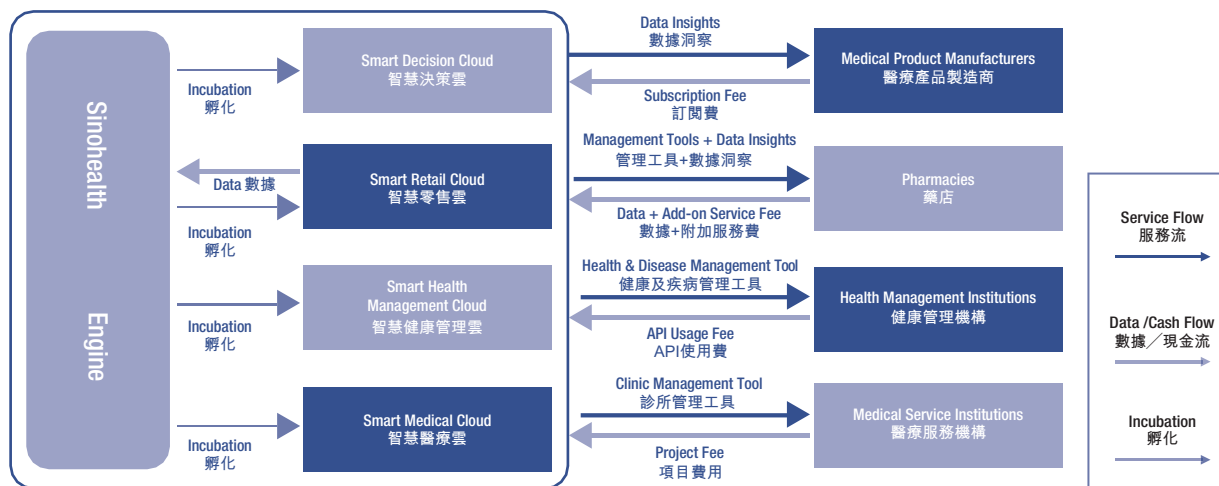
Sinohealth Engine

Incubation
孵化

Smart Decision Cloud
智慧決策雲

Data Insights
數據洞察

Subscription Fee
訂閱費

Medical Product Manufacturers
醫療產品製造商

Data 數據

Incubation
孵化

Smart Retail Cloud
智慧零售雲

Management Tools + Data Insights
管理工具+數據洞察

Data + Add-on Service Fee
數據+附加服務費

Pharmacies
藥店

Incubation
孵化

Smart Health Management Cloud
智慧健康管理雲

Health & Disease Management Tool
健康及疾病管理工具

API Usage Fee
API使用費

Health Management Institutions
健康管理機構

Incubation
孵化

Smart Medical Cloud
智慧醫療雲

Clinic Management Tool
診所管理工具

Project Fee
項目費用

Medical Service Institutions
醫療服務機構

Service Flow
服務流

Data /Cash Flow
數據／現金流

Incubation
孵化